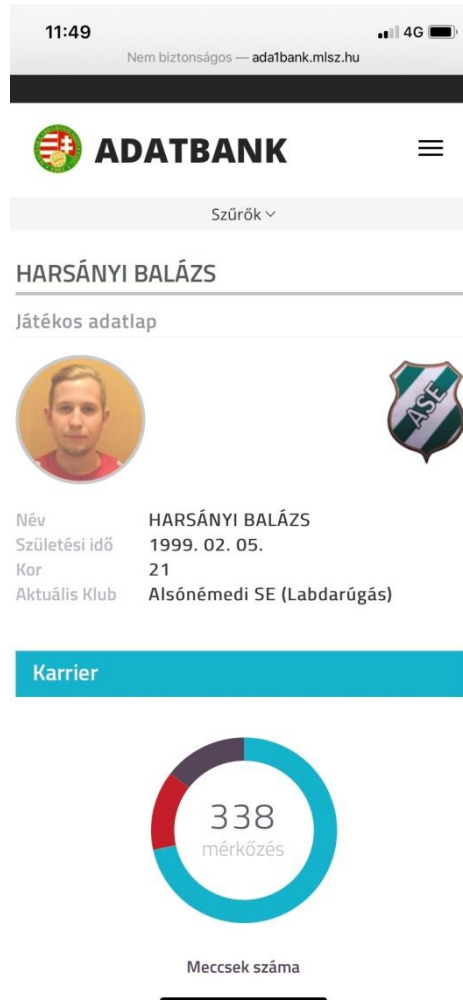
11:49
4G
Nem biztonságos — ada1bank.mlsz.hu

ADATBANK

Szűrők

HARSÁNYI BALÁZS

Játékos adatlap

ASE

| Név | HARSÁNYI BALÁZS |
|---|---|
| Születési idő | 1999. 02. 05. |
| Kor | 21 |
| Aktuális Klub | Alsónémedi SE (Labdarúgás) |

Karrier

338
mérkőzés

Meccsek száma